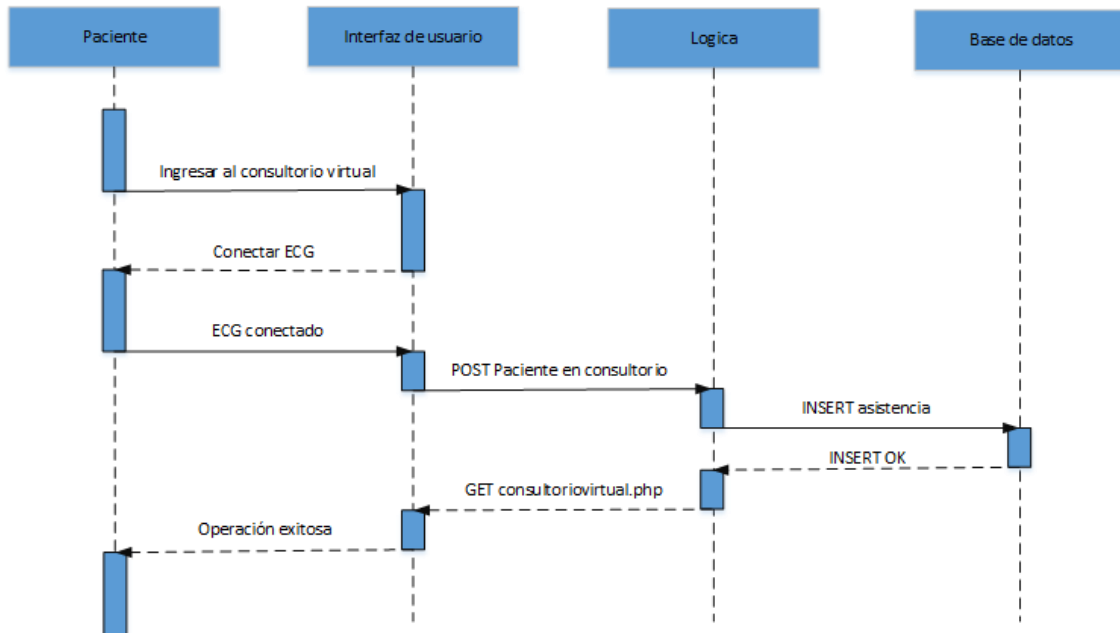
Paciente

Interfaz de usuario

Logica

Base de datos

Ingresar al consultorio virtual

Conectar ECG

ECG conectado

POST Paciente en consultorio

INSERT asistencia

INSERT OK

GET consultoriovirtual.php

Operación exitosa